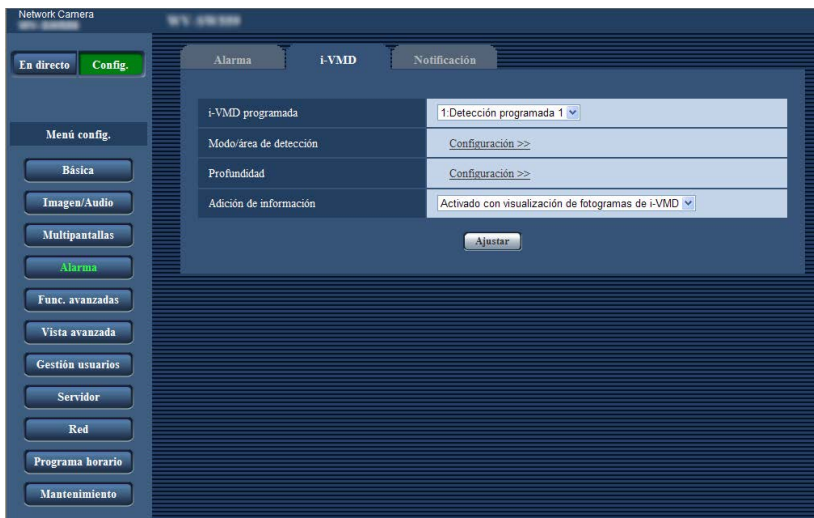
Network Camera
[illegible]
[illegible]

En directo
Config.

Alarma
i-VMD
Notificación

| i-VMD programada | 1:Detección programada 1 |
|---|---|
| Modo/área de detección | Configuración >> |
| Profundidad | Configuración >> |
| Adición de información | Activado con visualización de fotogramas de i-VMD |

Ajustar

Menú config.
Básica
Imagen/Audio
Multipantallas
Alarma
Func. avanzadas
Vista avanzada
Gestión usuarios
Servidor
Red
Programa horario
Mantenimiento